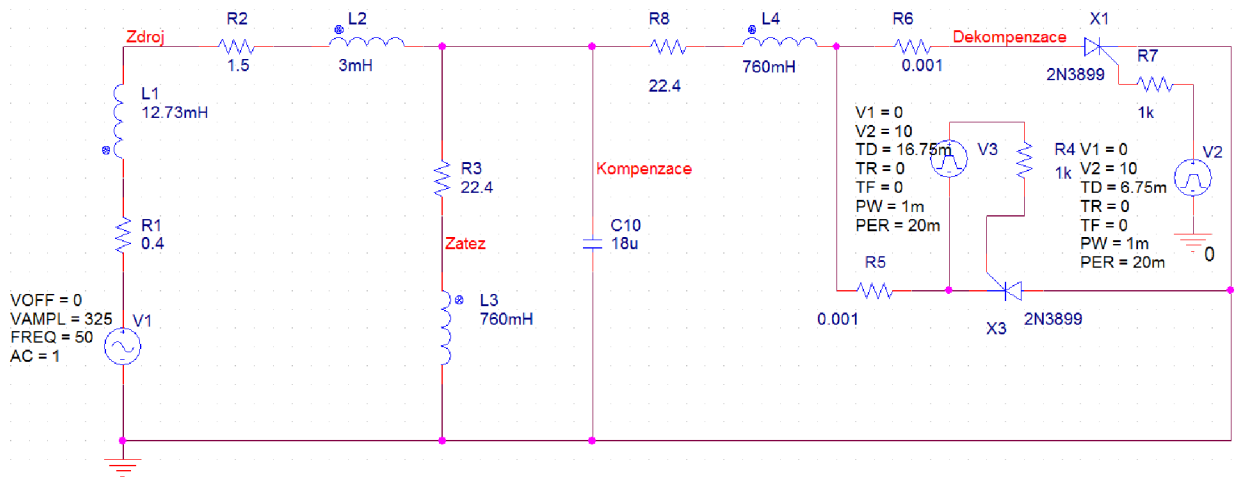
Zdroj
R2
1.5
L2
3mH
R8
22.4
L4
760mH
R6
0.001
Dekompenzace
X1
2N3899
R7
1k

L1
12.73mH

R3
22.4

Kompenzace

V1 = 0
V2 = 10
TD = 16.75m
TR = 0
TF = 0
PW = 1m
PER = 20m

V3

R4
1k

V1 = 0
V2 = 10
TD = 6.75m
TR = 0
TF = 0
PW = 1m
PER = 20m

V2

0

R1
0.4

Zatez

C10
18u

R5
0.001

X3
2N3899

L3
760mH

VOFF = 0
VAMPL = 325
FREQ = 50
AC = 1
V1